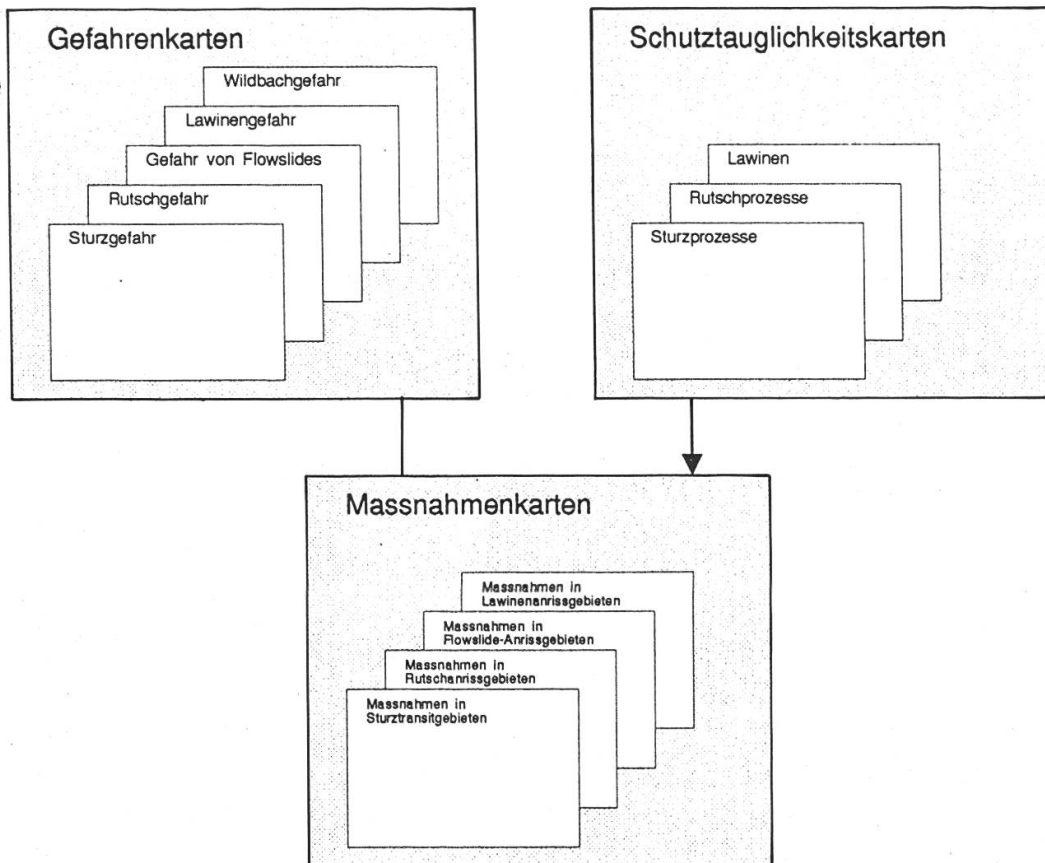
Gefahrenkarten

Wildbachgefahr

Lawinengefahr

Gefahr von Flowslides

Rutschgefahr

Sturzgefahr

Schutztauglichkeitskarten

Lawinen

Rutschprozesse

Sturzprozesse

Massnahmenkarten

Massnahmen in Lawinenanrissgebieten

Massnahmen in Flowslide-Anrissgebieten

Massnahmen in Rutschanrissgebieten

Massnahmen in Sturztransitgebieten